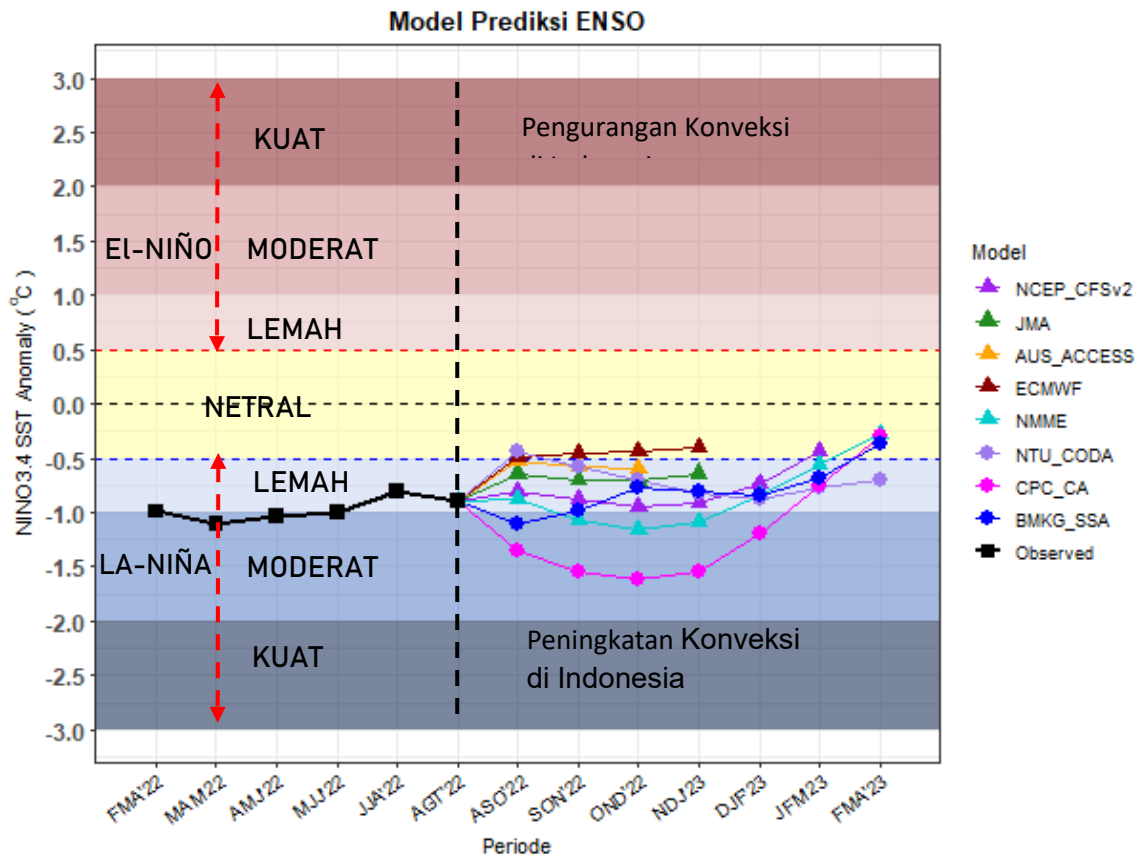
Model Prediksi ENSO

3.0
2.5
2.0
1.5
1.0
0.5
0.0
-0.5
-1.0
-1.5
-2.0
-2.5
-3.0

NINO3.4 SST Anomaly ($^{o}C$)

KUAT
El-NIÑO MODERAT
LEMAH
NETRAL
LEMAH
LA-NIÑA MODERAT
KUAT

Pengurangan Konveksi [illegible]

Peningkatan Konveksi di Indonesia

FMA'22 MAM'22 AMJ'22 MJJ'22 JJA'22 AGT'22 ASO'22 SON'22 OND'22 NDJ'23 DJF'23 JFM'23 FMA'23

Periode

Model
NCEP_CFSv2
JMA
AUS_ACCESS
ECMWF
NMME
NTU_CODA
CPC_CA
BMKG_SSA
Observed